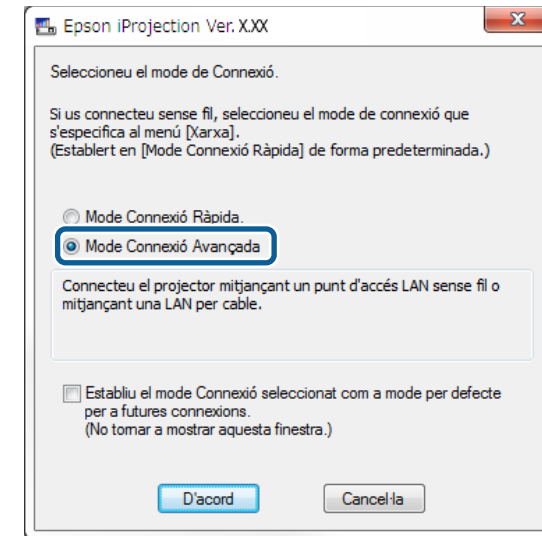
Epson iProjection Ver. X.XX

Seleccioneu el mode de Connexió.

Si us connecteu sense fil, seleccioneu el mode de connexió que s'especifica al menú [Xarxa].
(Establert en [Mode Connexió Ràpida] de forma predeterminada.)

Mode Connexió Ràpida.

Mode Connexió Avançada

Connecteu el projector mitjançant un punt d'accés LAN sense fil o mitjançant una LAN per cable.

Establiu el mode Connexió seleccionat com a mode per defecte per a futures connexions.
(No tornar a mostrar aquesta finestra.)

D'acord

Cancel·la